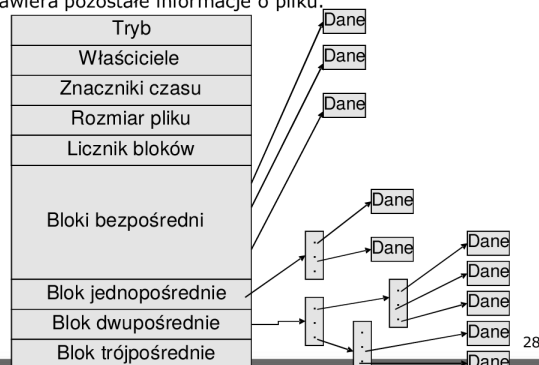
awiera pozostałe informacje o pliku.

Tryb
Właściciele
Znaczniki czasu
Rozmiar pliku
Licznik bloków
Bloki bezpośredni
Blok jednopośrednie
Blok dwupośrednie
Blok trójpośrednie

Dane
Dane
Dane
Dane
Dane
Dane
Dane
Dane
Dane
Dane

28